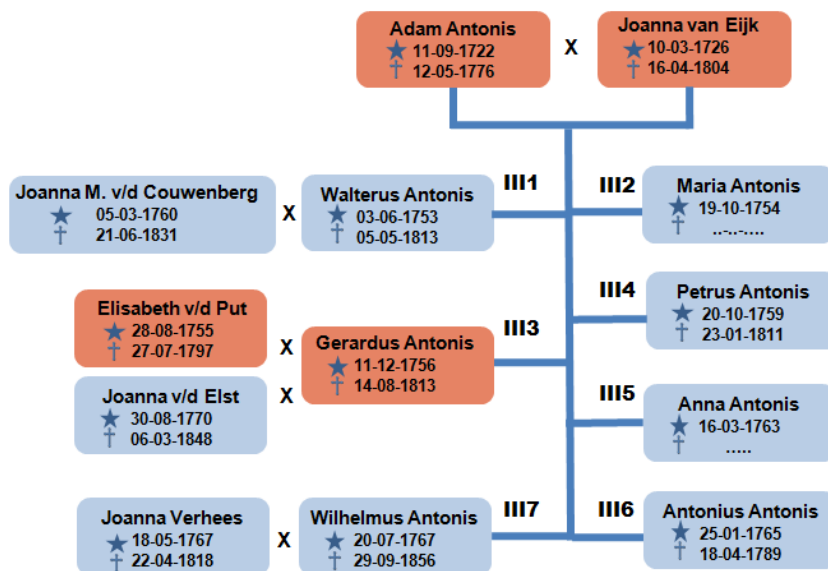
Adam Antonis
★ 11-09-1722
† 12-05-1776

X

Joanna van Eijk
★ 10-03-1726
† 16-04-1804

Joanna M. v/d Couwenberg
★ 05-03-1760
† 21-06-1831

X

Walterus Antonis
★ 03-06-1753
† 05-05-1813

III1

III2

Maria Antonis
★ 19-10-1754
† ..-..-....

Elisabeth v/d Put
★ 28-08-1755
† 27-07-1797

X

Gerardus Antonis
★ 11-12-1756
† 14-08-1813

III3

III4

Petrus Antonis
★ 20-10-1759
† 23-01-1811

Joanna v/d Elst
★ 30-08-1770
† 06-03-1848

X

III5

Anna Antonis
★ 16-03-1763
† .....

Joanna Verhees
★ 18-05-1767
† 22-04-1818

X

Wilhelmus Antonis
★ 20-07-1767
† 29-09-1856

III7

III6

Antonius Antonis
★ 25-01-1765
† 18-04-1789